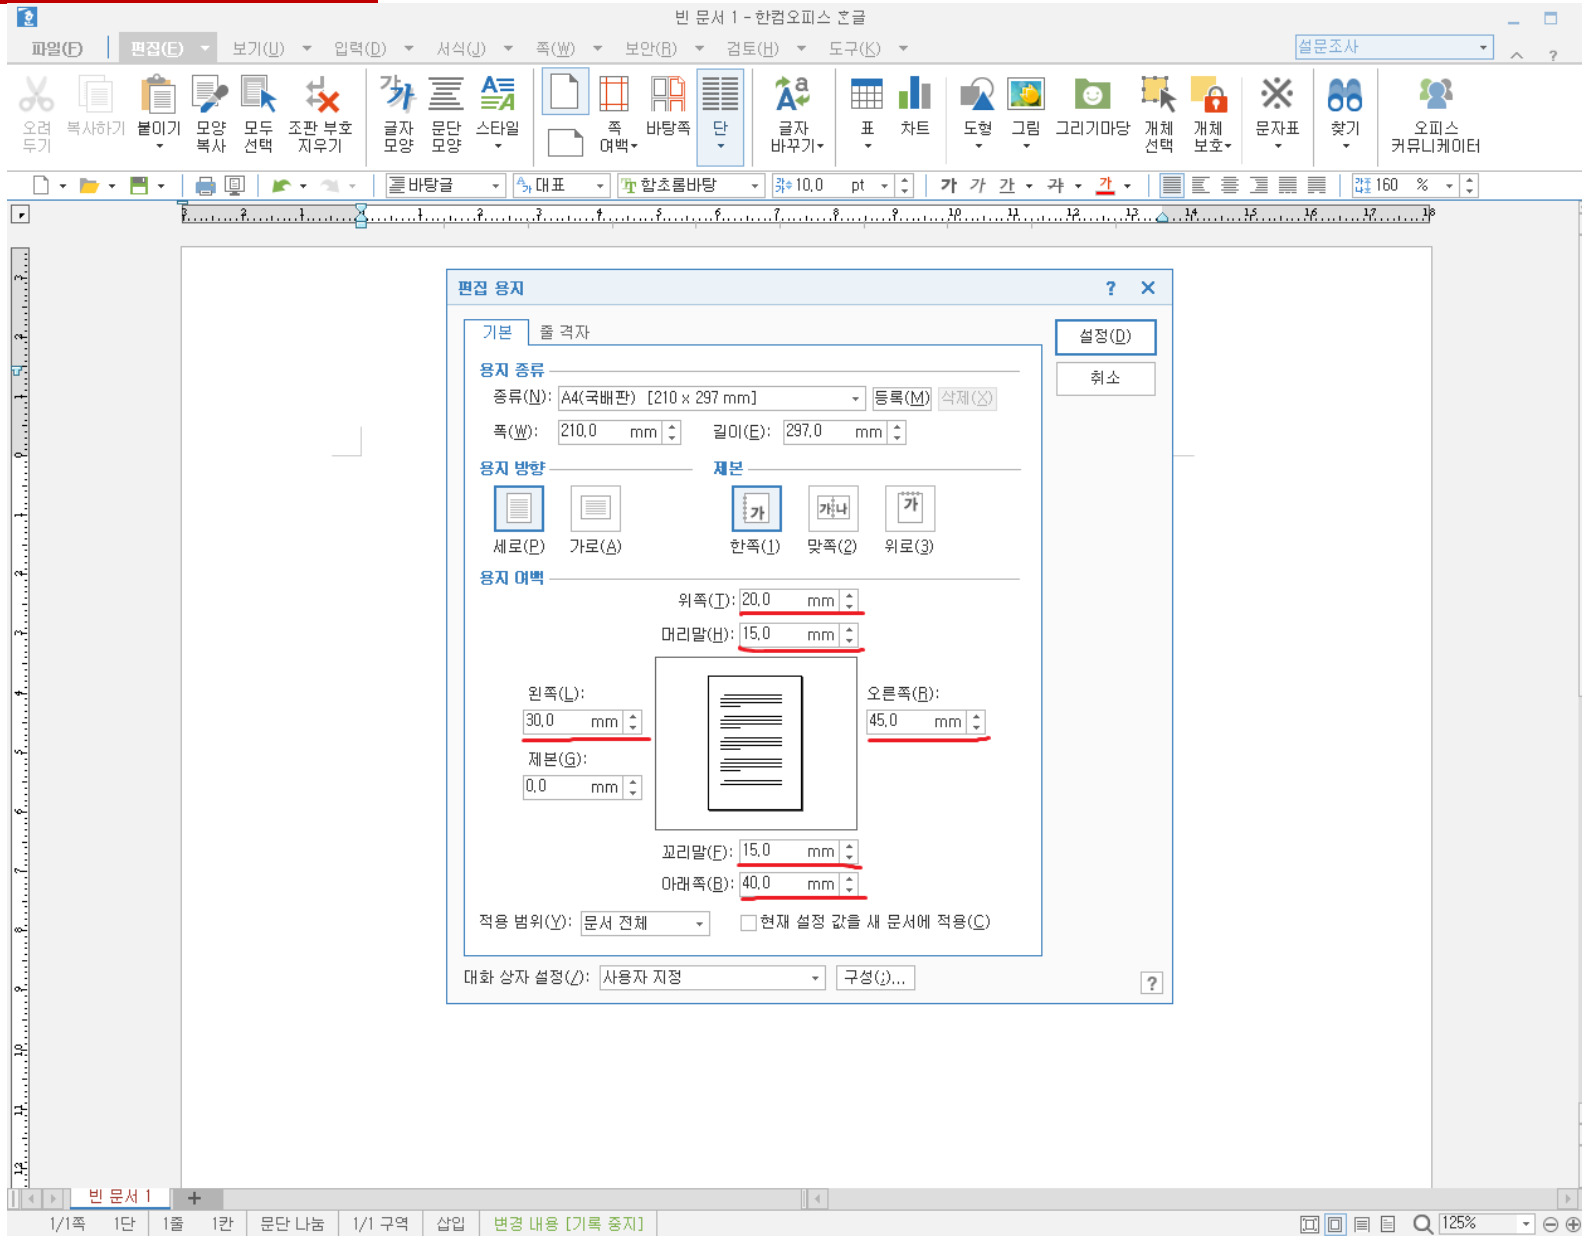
빈 문서 1 - 한컴오피스 한글

파일(F) 편집(E) 보기(U) 입력(D) 서식(J) 쪽(W) 보안(R) 검토(H) 도구(K)

설문조사

오려 두기 복사하기 붙이기 모양 복사 모두 선택 조판 부호 지우기 글자 모양 문단 모양 스타일 쪽 여백 바탕쪽 단 글자 바꾸기 표 차트 도형 그림 그리기마당 개체 선택 개체 보호 문자표 찾기 오피스 커뮤니케이터

바탕글 대표 함초롬바탕 10.0 pt 가 가 가 가 가 160 %

편집 용지

기본 줄 격자

설정(D)
취소

용지 종류
종류(N): A4(국배판) [210 x 297 mm] 등록(M) 삭제(X)
폭(W): 210.0 mm 길이(E): 297.0 mm

용지 방향
세로(P) 가로(A)

제본
한쪽(1) 맞쪽(2) 위로(3)

용지 여백
위쪽(T): 20.0 mm
머리말(H): 15.0 mm
왼쪽(L): 30.0 mm
오른쪽(R): 45.0 mm
제본(G): 0.0 mm
꼬리말(F): 15.0 mm
아래쪽(B): 40.0 mm

적용 범위(Y): 문서 전체 현재 설정 값을 새 문서에 적용(C)

대화 상자 설정(/): 사용자 지정 구성(;)...

빈 문서 1

1/1쪽 1단 1줄 1칸 문단 나눔 1/1 구역 삽입 변경 내용 [기록 중지] 125%